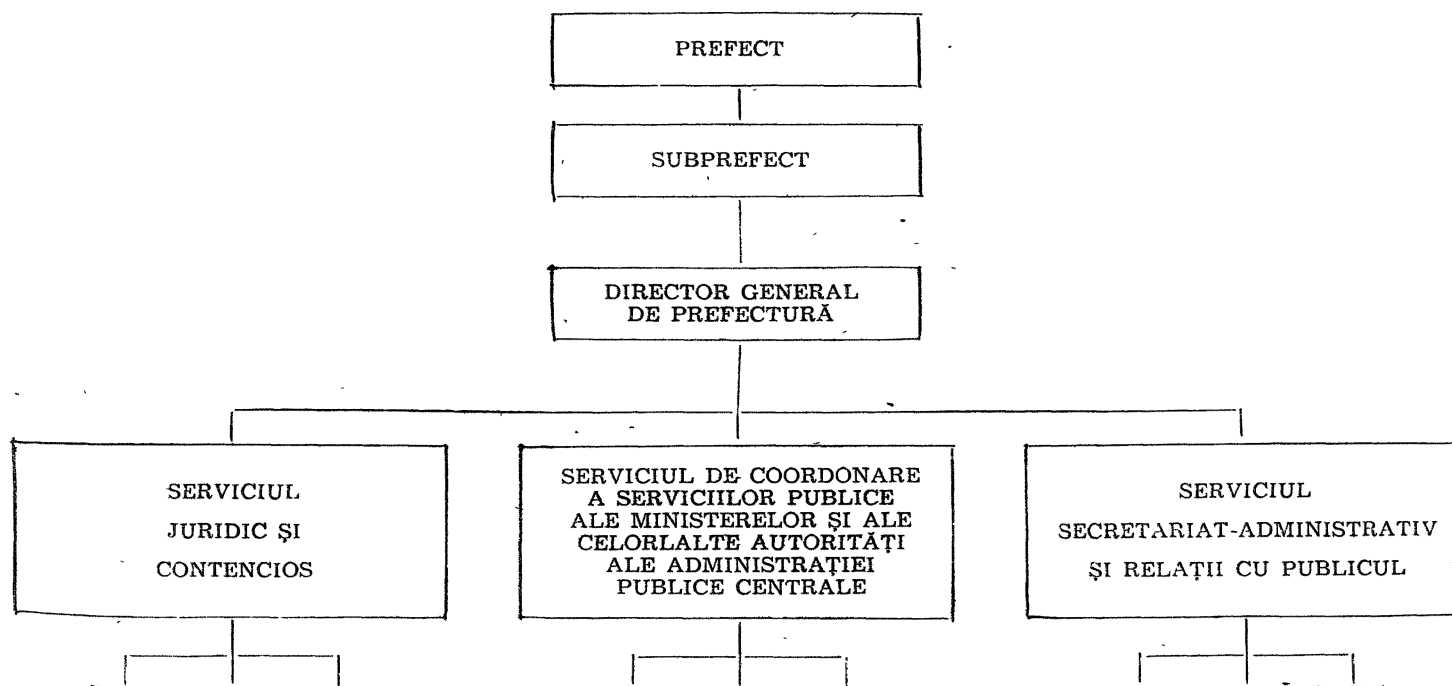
PREFECT

SUBPREFECT

DIRECTOR GENERAL DE PREFECTURĂ

SERVICIUL JURIDIC ŞI CONTENCIOS

SERVICIUL DE COORDONARE A SERVICIILOR PUBLICE ALE MINISTERELOR ŞI ALE CELORLALTE AUTORITĂŢI ALE ADMINISTRAŢIEI PUBLICE CENTRALE

SERVICIUL SECRETARIAT-ADMINISTRATIV ŞI RELAŢII CU PUBLICUL